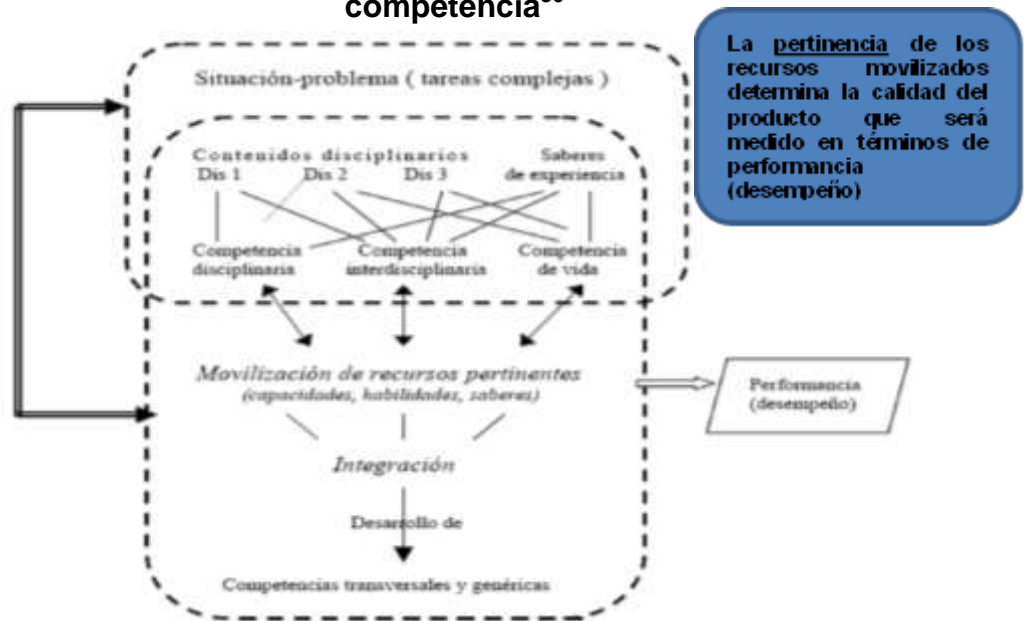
competencia$^{38}$

La pertinencia de los recursos movilizados determina la calidad del producto que será medido en términos de performancia (desempeño)

Situación-problema ( tareas complejas )

Contenidos disciplinarios

Dis 1

Dis 2

Dis 3

Saberes de experiencia

Competencia disciplinaria

Competencia interdisciplinaria

Competencia de vida

Movilización de recursos pertinentes (capacidades, habilidades, saberes)

Performancia (desempeño)

Integración

Desarrollo de

Competencias transversales y genéricas